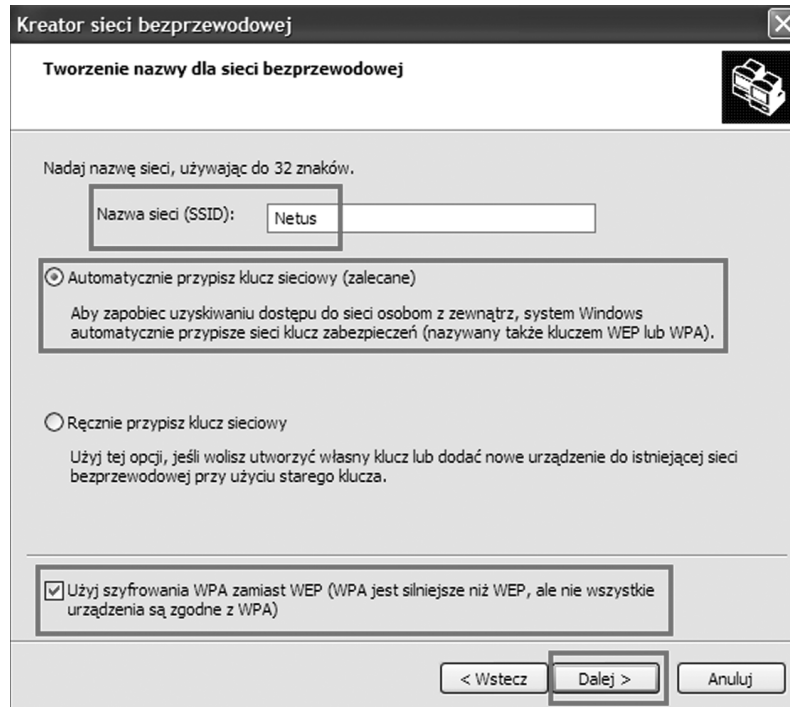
Kreator sieci bezprzewodowej

Tworzenie nazwy dla sieci bezprzewodowej

Nadaj nazwę sieci, używając do 32 znaków.

Nazwa sieci (SSID): Netus

Automatycznie przypisz klucz sieciowy (zalecane)

Aby zapobiec uzyskiwaniu dostępu do sieci osobom z zewnątrz, system Windows automatycznie przypisze sieci klucz zabezpieczeń (nazywany także kluczem WEP lub WPA).

Ręcznie przypisz klucz sieciowy

Użyj tej opcji, jeśli wolisz utworzyć własny klucz lub dodać nowe urządzenie do istniejącej sieci bezprzewodowej przy użyciu starego klucza.

Użyj szyfrowania WPA zamiast WEP (WPA jest silniejsze niż WEP, ale nie wszystkie urządzenia są zgodne z WPA)

< Wstecz Dalej > Anuluj